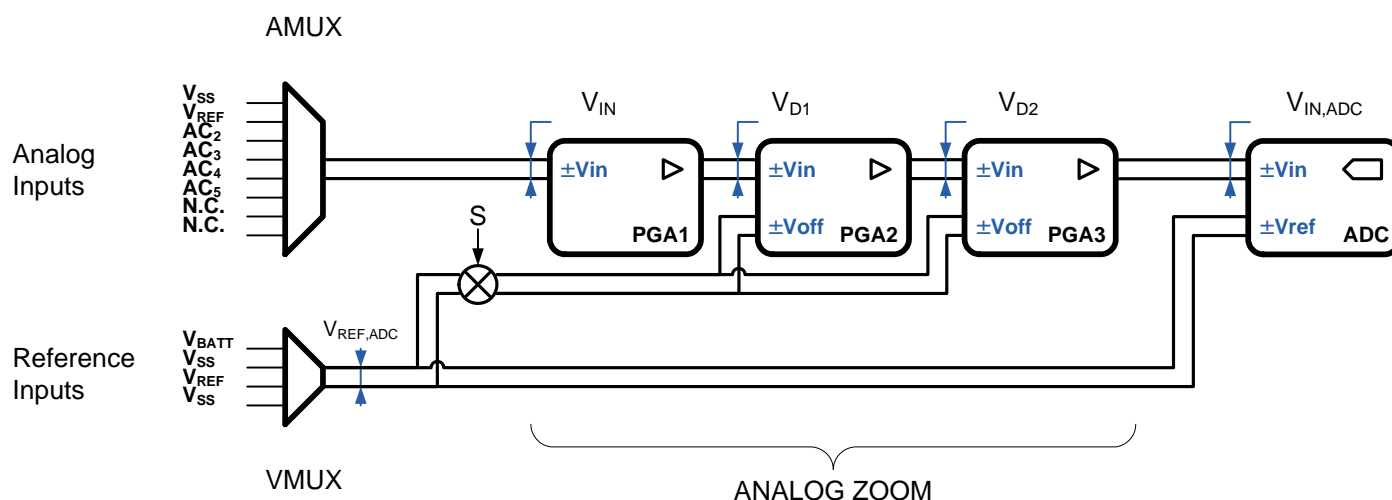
AMUX

Analog Inputs

$V_{SS}$
$V_{REF}$
$AC_2$
$AC_3$
$AC_4$
$AC_5$
N.C.
N.C.

$V_{IN}$

±Vin

PGA1

$V_{D1}$

±Vin

±Voff

PGA2

$V_{D2}$

±Vin

±Voff

PGA3

$V_{IN,ADC}$

±Vin

±Vref

ADC

S

Reference Inputs

$V_{BATT}$
$V_{SS}$
$V_{REF}$
$V_{SS}$

$V_{REF,ADC}$

VMUX

ANALOG ZOOM